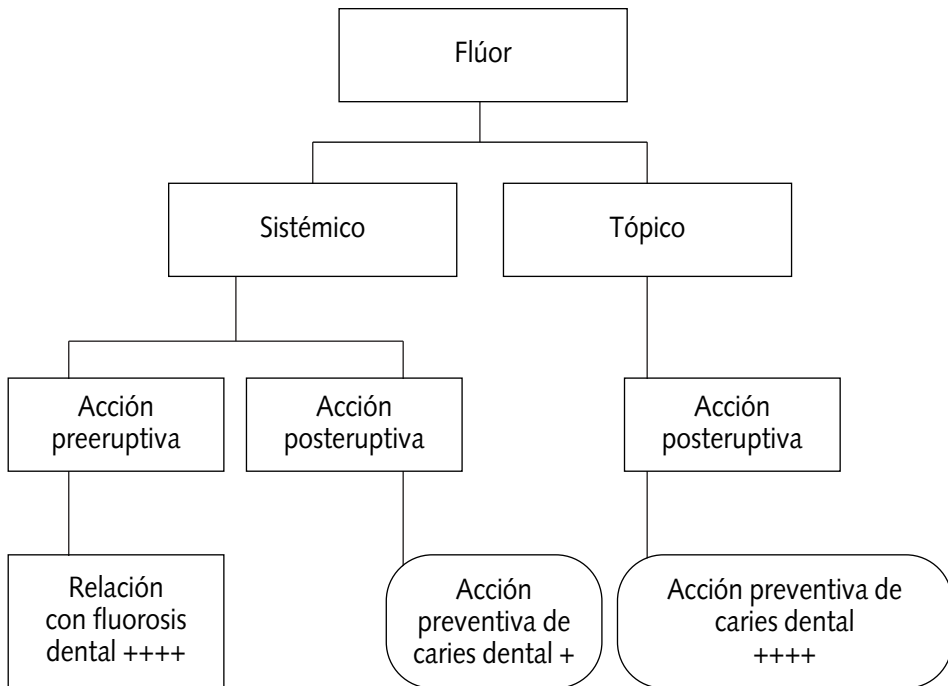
Flúor

Sistémico

Tópico

Acción preeruptiva

Acción posteruptiva

Acción posteruptiva

Relación con fluorosis dental ++++

Acción preventiva de caries dental +

Acción preventiva de caries dental ++++